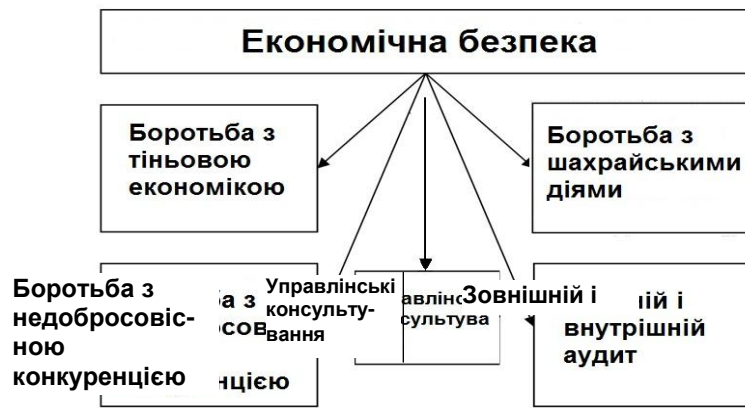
Економічна безпека

Боротьба з тіньовою економікою

Боротьба з шахрайськими діями

Боротьба з недобросовісною конкуренцією

а з сов нцією

Управлінські консультування

авлін сультува

Зовнішній і

ій і внутрішній аудит